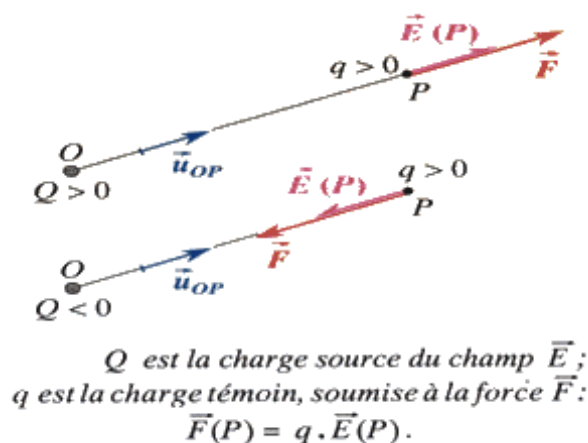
$\vec{E}(P)$

$q > 0$

$\vec{F}$

$P$

$O$

$Q > 0$

$\vec{u}_{OP}$

$\vec{E}(P)$

$q > 0$

$P$

$\vec{F}$

$O$

$Q < 0$

$\vec{u}_{OP}$

$Q$ est la charge source du champ $\vec{E}$ ;
$q$ est la charge témoin, soumise à la force $\vec{F}$ :
$\vec{F}(P) = q \cdot \vec{E}(P)$.